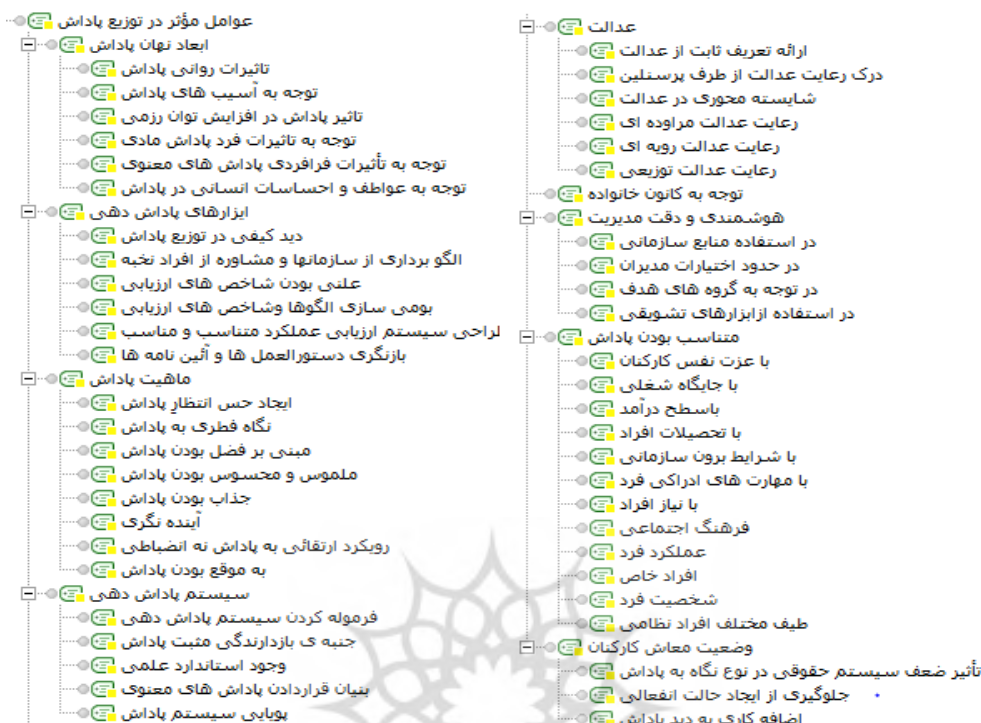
عوامل مؤثر در توزیع پاداش
ابعاد نهان پاداش
تاثیرات روانی پاداش
توجه به آسیب های پاداش
تاثیر پاداش در افزایش توان رزمی
توجه به تاثیرات فرد پاداش مادی
توجه به تأثیرات فرافردی پاداش های معنوی
توجه به عواطف و احساسات انسانی در پاداش
ابزارهای پاداش دهی
دید کیفی در توزیع پاداش
الگو برداری از سازمانها و مشاوره از افراد نخبه
علنی بودن شاخص های ارزیابی
بومی سازی الگوها وشاخص های ارزیابی
لراحی سیستم ارزیابی عملکرد متناسب و مناسب
بازنگری دستورالعمل ها و آئین نامه ها
ماهیت پاداش
ایجاد حس انتظار پاداش
نگاه فطری به پاداش
مبنی بر فضل بودن پاداش
ملموس و محسوس بودن پاداش
جذاب بودن پاداش
آینده نگری
رویکرد ارتقائی به پاداش نه انضباطی
به موقع بودن پاداش
سیستم پاداش دهی
فرموله کردن سیستم پاداش دهی
جنبه ی بازدارندگی مثبت پاداش
وجود استاندارد علمی
بنیان قراردادن پاداش های معنوی
پویایی سیستم پاداش

عدالت
ارائه تعریف ثابت از عدالت
درک رعایت عدالت از طرف پرسنلین
شایسته محوری در عدالت
رعایت عدالت مراوده ای
رعایت عدالت رویه ای
رعایت عدالت توزیعی
توجه به کانون خانواده
هوشمندی و دقت مدیریت
در استفاده منابع سازمانی
در حدود اختیارات مدیران
در توجه به گروه های هدف
در استفاده ازابزارهای تشویقی
متناسب بودن پاداش
با عزت نفس کارکنان
با جایگاه شغلی
باسطح درآمد
با تحصیلات افراد
با شرایط برون سازمانی
با مهارت های ادراکی فرد
با نیاز افراد
فرهنگ اجتماعی
عملکرد فرد
افراد خاص
شخصیت فرد
طیف مختلف افراد نظامی
وضعیت معاش کارکنان
تأثیر ضعف سیستم حقوقی در نوع نگاه به پاداش
جلوگیری از ایجاد حالت انفعالی
اضافه کاری به دید پاداش